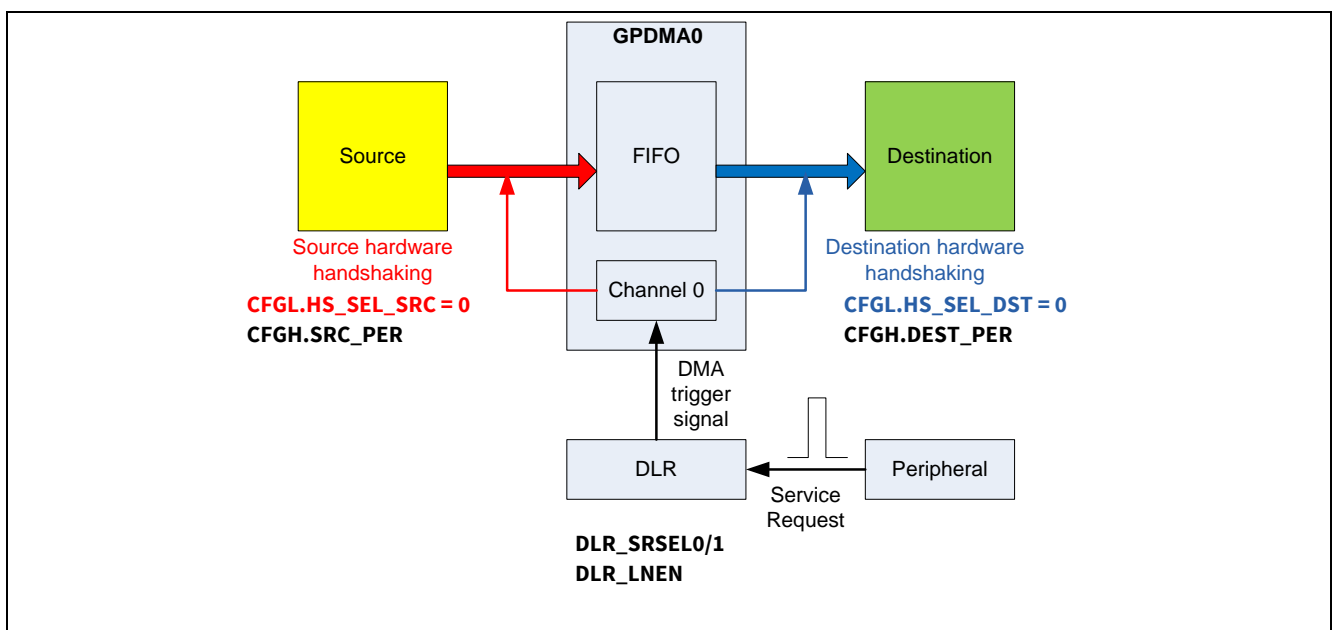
GPDMA0

Source

FIFO

Destination

Source hardware handshaking

CFGL.HS_SEL_SRC = 0
CFGH.SRC_PER

Channel 0

Destination hardware handshaking

CFGL.HS_SEL_DST = 0
CFGH.DEST_PER

DMA trigger signal

DLR

Peripheral

Service Request

DLR_SRSEL0/1
DLR_LNEN